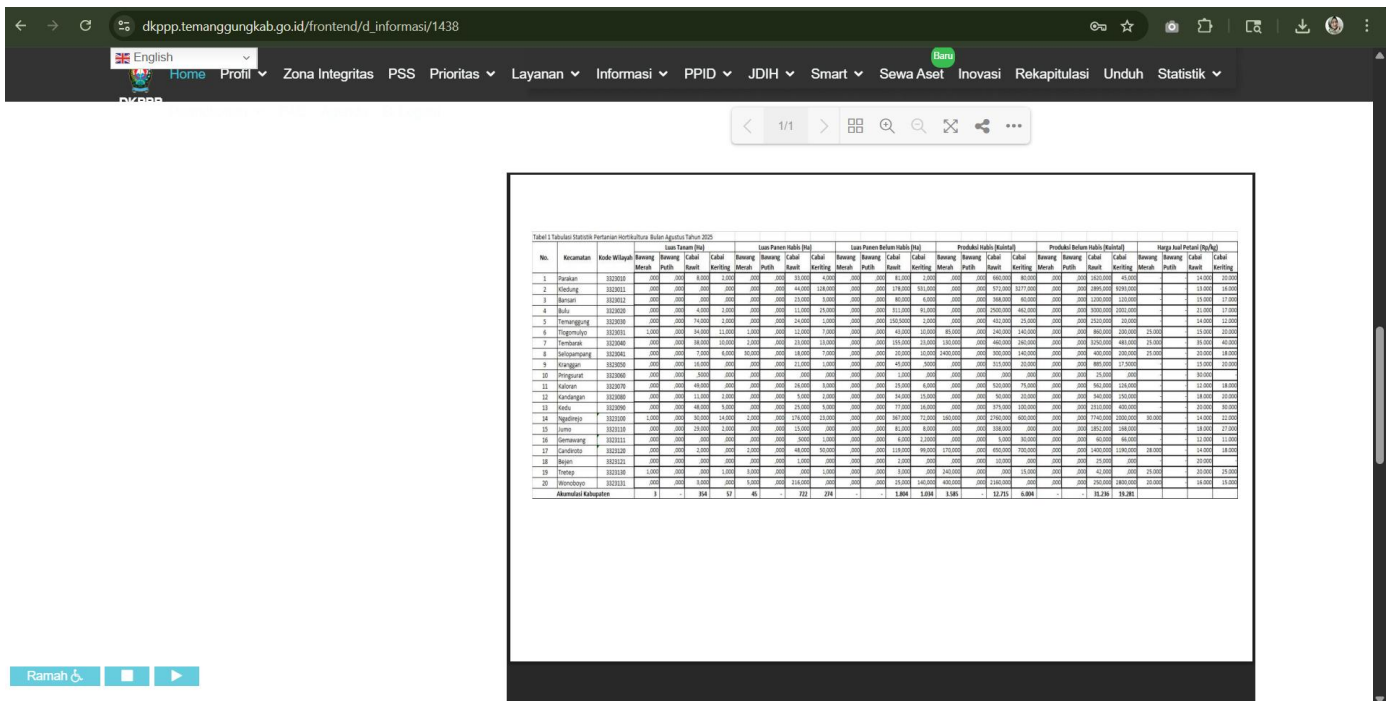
dkppp.temanggungkab.go.id/frontend/d_informasi/1438

English

Baru

Home Profil Zona Integritas PSS Prioritas Layanan Informasi PPID JDIH Smart Sewa Aset Inovasi Rekapitulasi Unduh Statistik

DKPPP

1/1

Tabel 1 Tabulasi Statistik Pertanian Hortikultura Bulan Agustus Tahun 2025

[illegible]

Ramah